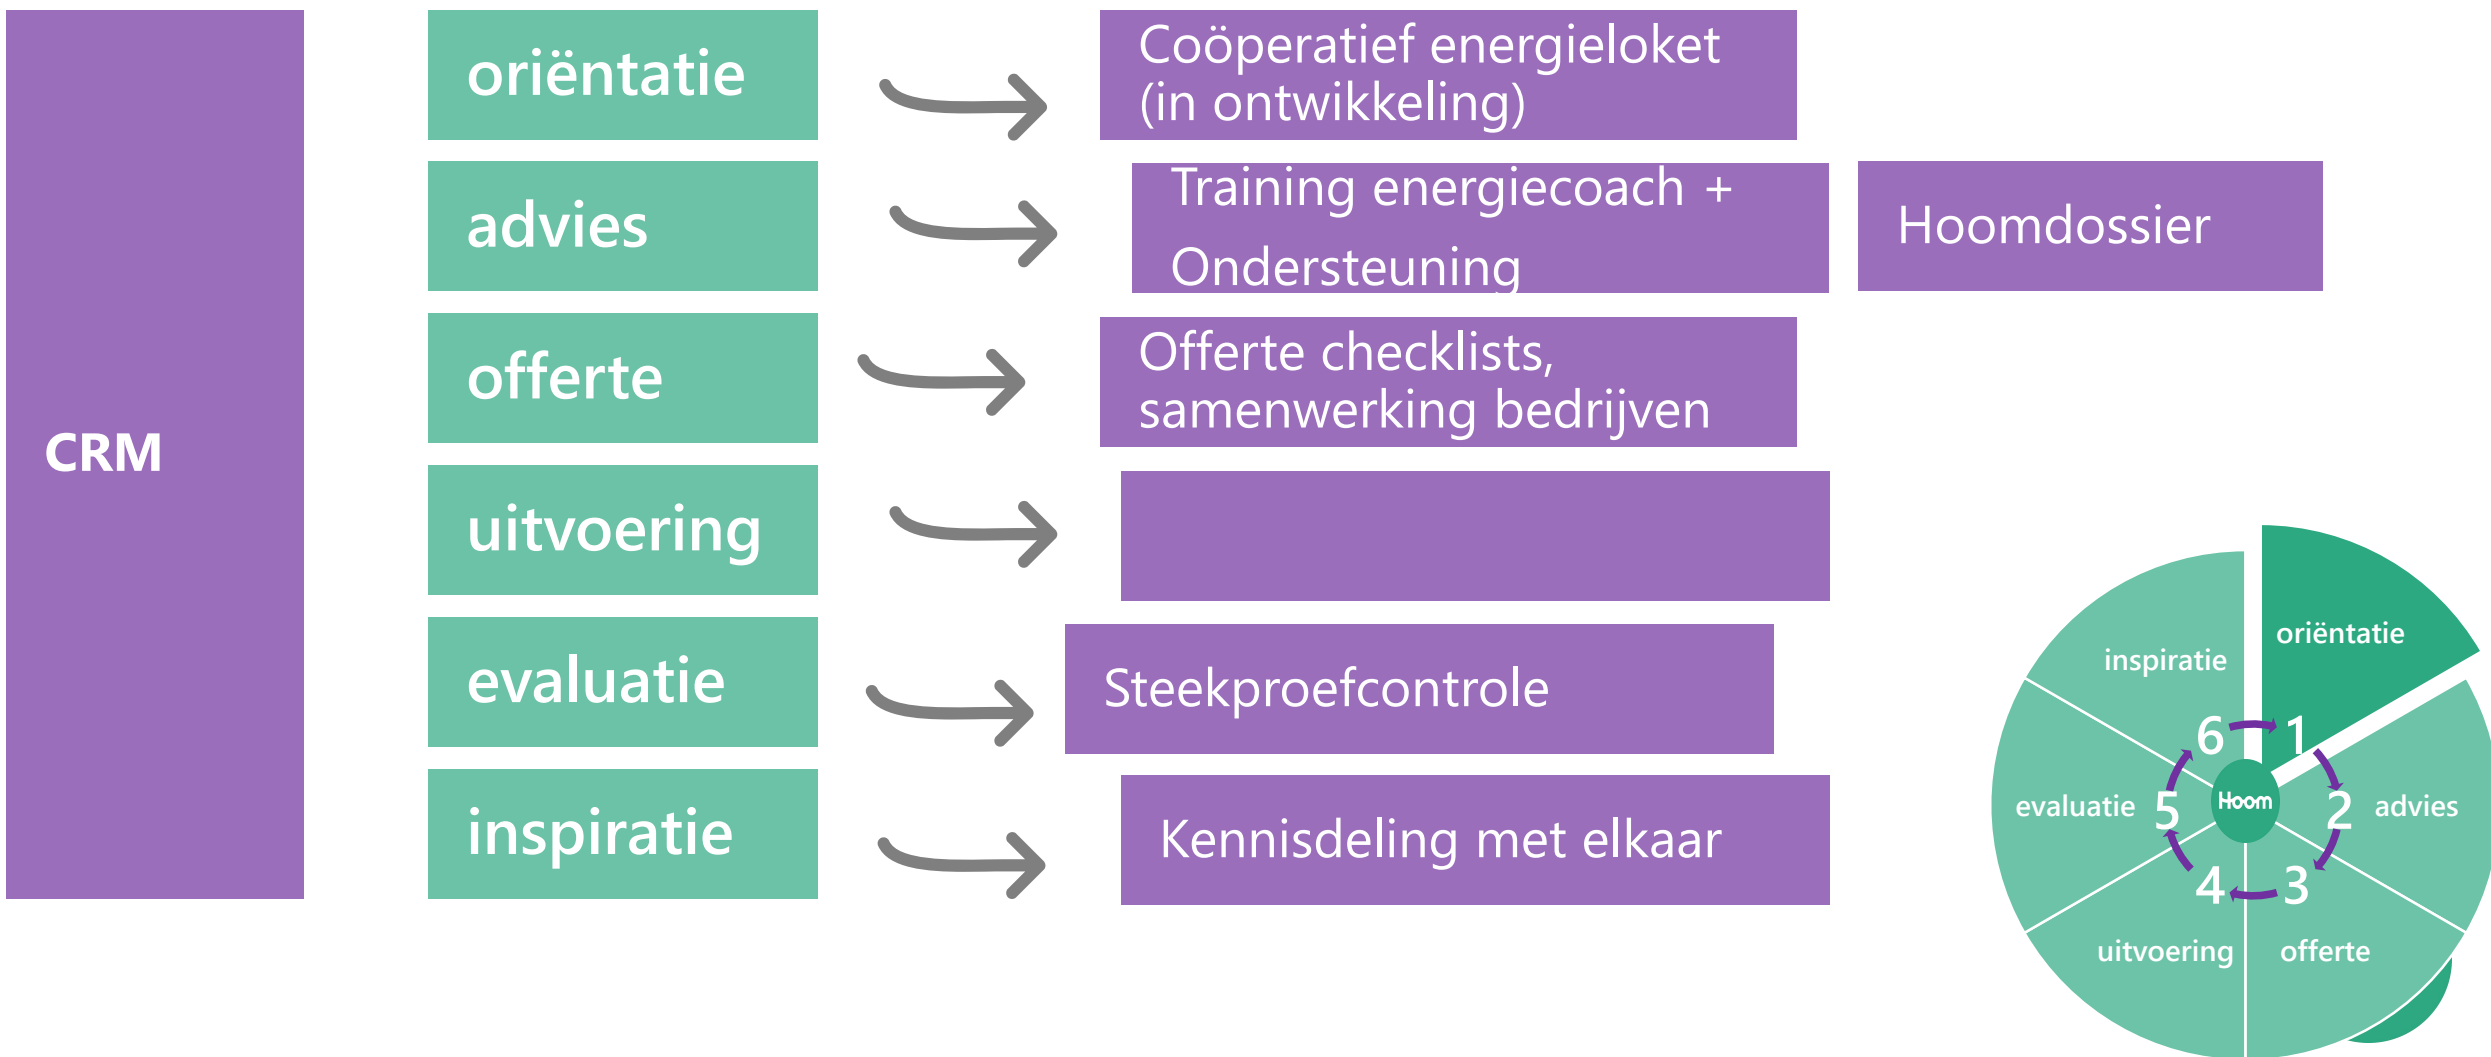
CRM

oriëntatie

Coöperatief energieloket (in ontwikkeling)

advies

Training energiecoach + Ondersteuning

Hoomdossier

offerte

Offerte checklists, samenwerking bedrijven

uitvoering

evaluatie

Steekproefcontrole

inspiratie

Kennisdeling met elkaar

oriëntatie
inspiratie
evaluatie
advies
uitvoering
offerte
1
2
3
4
5
6
Hoom